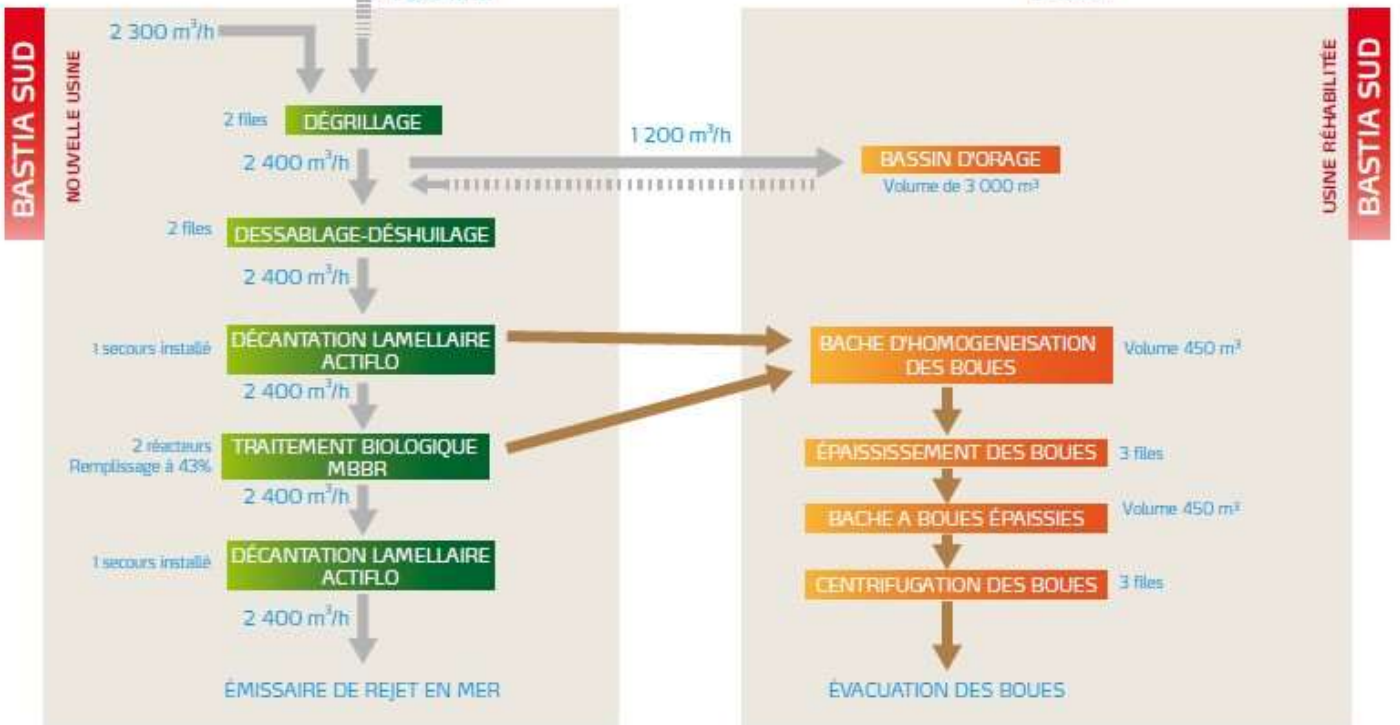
BASTIA SUD

NOUVELLE USINE

2 300 $m^3/h$

2 files DÉGRILLAGE

2 400 $m^3/h$

1 200 $m^3/h$

BASSIN D'ORAGE
Volume de 3 000 $m^3$

2 files DESSABLAGE-DÉSHUILAGE

2 400 $m^3/h$

1 secours installé DÉCANTATION LAMELLAIRE ACTIFLO

2 400 $m^3/h$

2 réacteurs Remplissage à 43% TRAITEMENT BIOLOGIQUE MBBR

2 400 $m^3/h$

1 secours installé DÉCANTATION LAMELLAIRE ACTIFLO

2 400 $m^3/h$

ÉMISSAIRE DE REJET EN MER

BASTIA SUD

USINE RÉHABILITÉE

BACHE D'HOMOGENEISATION DES BOUES Volume 450 $m^3$

ÉPAISSISSEMENT DES BOUES 3 files

BACHE A BOUES ÉPAISSIES Volume 450 $m^3$

CENTRIFUGATION DES BOUES 3 files

ÉVACUATION DES BOUES